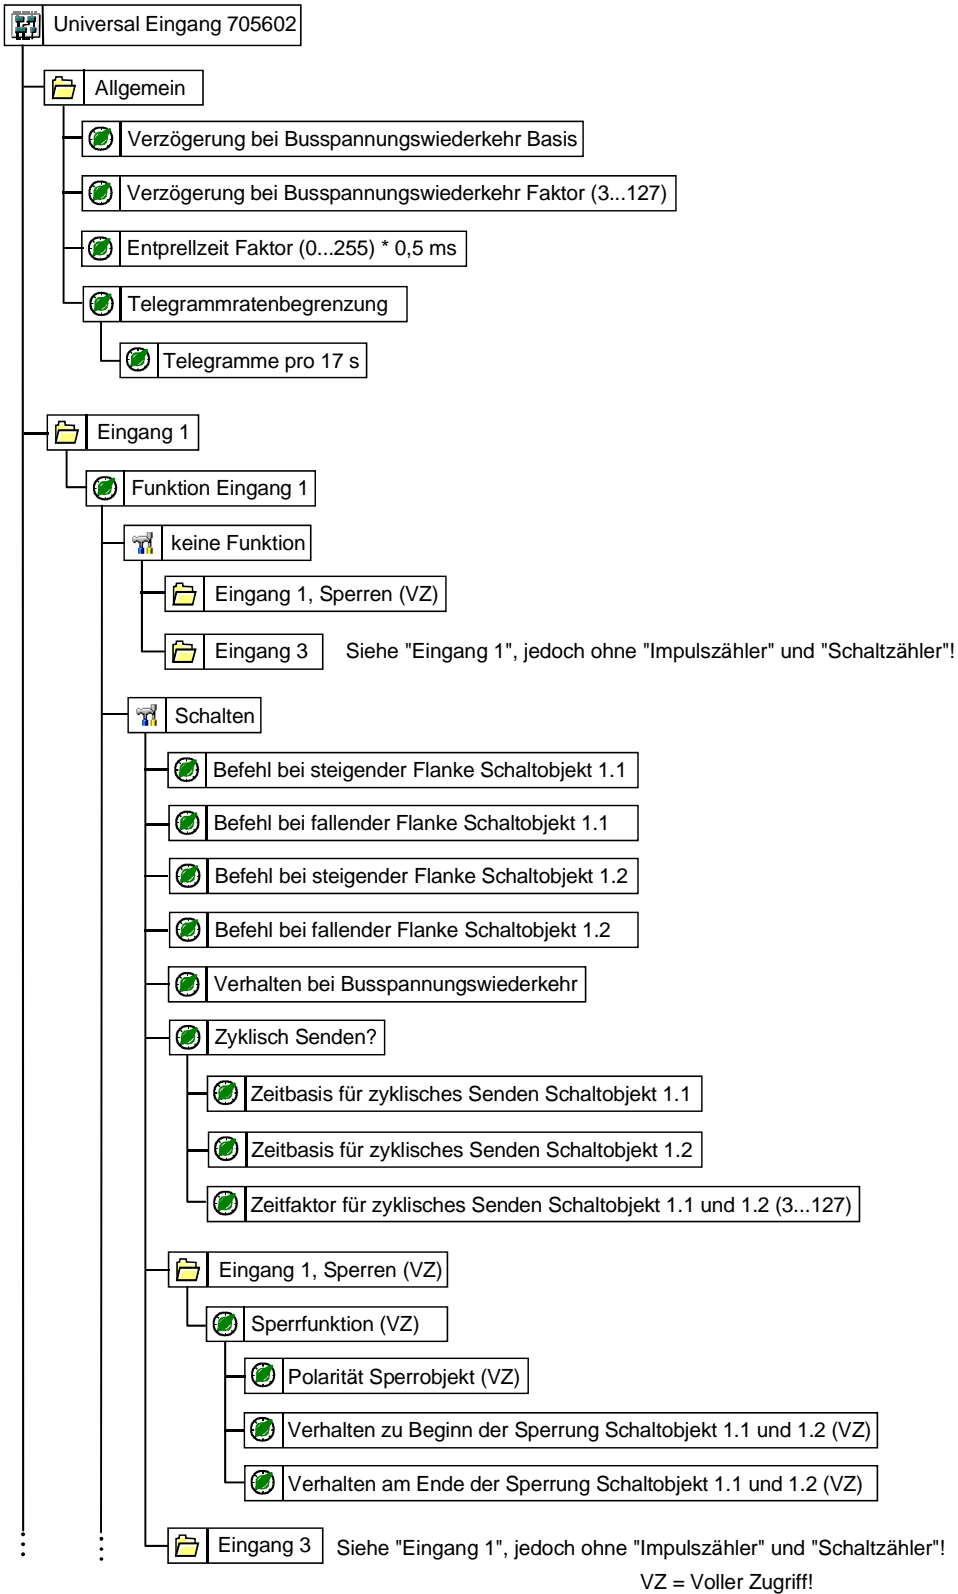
Universal Eingang 705602

Allgemein

Verzögerung bei Busspannungswiederkehr Basis

Verzögerung bei Busspannungswiederkehr Faktor (3...127)

Entprellzeit Faktor (0...255) * 0,5 ms

Telegrammratenbegrenzung

Telegramme pro 17 s

Eingang 1

Funktion Eingang 1

keine Funktion

Eingang 1, Sperren (VZ)

Eingang 3

Siehe "Eingang 1", jedoch ohne "Impulszähler" und "Schaltzähler"!

Schalten

Befehl bei steigender Flanke Schaltobjekt 1.1

Befehl bei fallender Flanke Schaltobjekt 1.1

Befehl bei steigender Flanke Schaltobjekt 1.2

Befehl bei fallender Flanke Schaltobjekt 1.2

Verhalten bei Busspannungswiederkehr

Zyklisch Senden?

Zeitbasis für zyklisches Senden Schaltobjekt 1.1

Zeitbasis für zyklisches Senden Schaltobjekt 1.2

Zeitfaktor für zyklisches Senden Schaltobjekt 1.1 und 1.2 (3...127)

Eingang 1, Sperren (VZ)

Sperrfunktion (VZ)

Polarität Sperrobjekt (VZ)

Verhalten zu Beginn der Sperrung Schaltobjekt 1.1 und 1.2 (VZ)

Verhalten am Ende der Sperrung Schaltobjekt 1.1 und 1.2 (VZ)

Eingang 3

Siehe "Eingang 1", jedoch ohne "Impulszähler" und "Schaltzähler"!

VZ = Voller Zugriff!